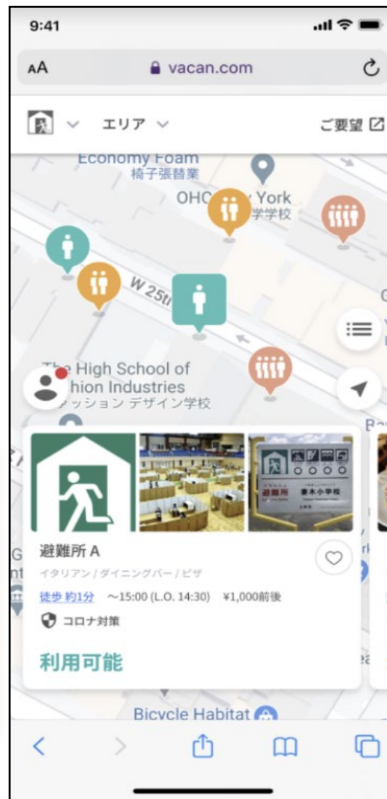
9:41

AA vacan.com

エリア

ご要望

Economy Foam
椅子張替業

OHC York
学学校

W 25th

The High School of
hion Industries
ッション デザイン学校

避難所

G
nt

避難所 A

イタリアン / ダイニングバー / ピザ

徒歩 約1分 〜15:00 (L.O. 14:30) ¥1,000前後

コロナ対策

利用可能

Bicycle Habitat